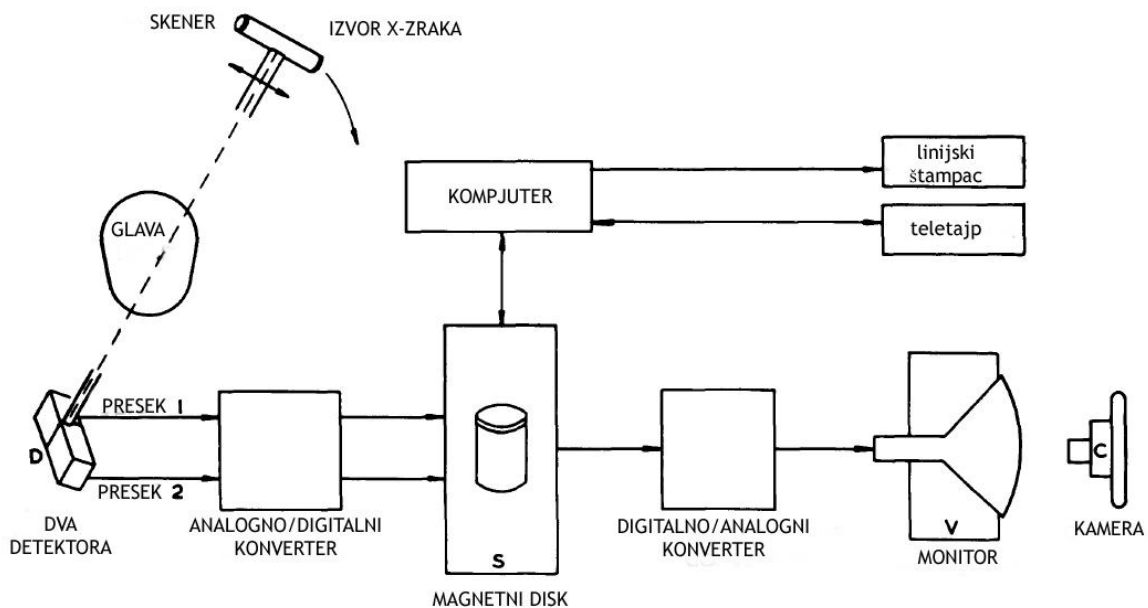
SKENER

IZVOR X-ZRAKA

GLAVA

KOMPJUTER

linijski štampac

teletajp

D

PRESEK 1

PRESEK 2

DVA DETEKTORA

ANALOGNO/DIGITALNI KONVERTER

S

MAGNETNI DISK

DIGITALNO/ANALOGNI KONVERTER

V

MONITOR

C

KAMERA